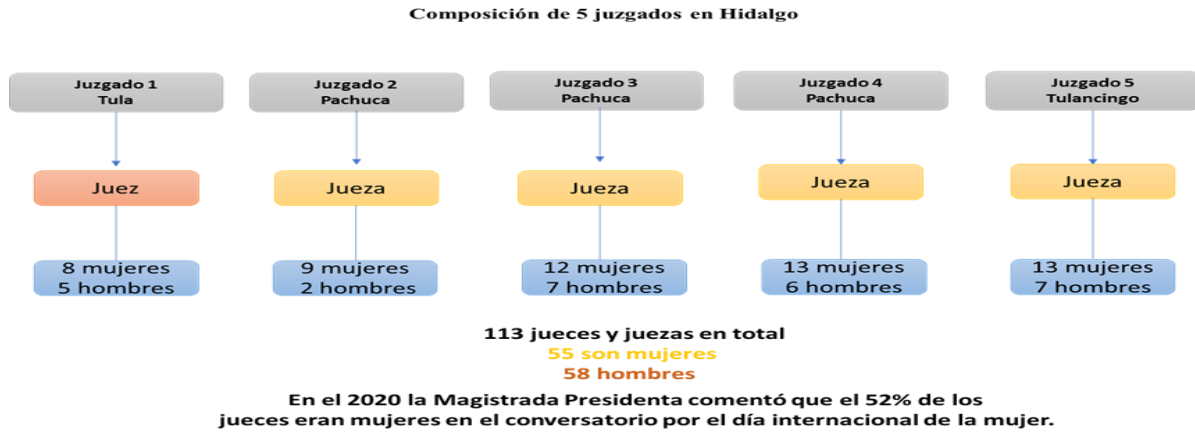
Composición de 5 juzgados en Hidalgo

Juzgado 1
Tula

Juez

8 mujeres
5 hombres

Juzgado 2
Pachuca

Jueza

9 mujeres
2 hombres

Juzgado 3
Pachuca

Jueza

12 mujeres
7 hombres

Juzgado 4
Pachuca

Jueza

13 mujeres
6 hombres

Juzgado 5
Tulancingo

Jueza

13 mujeres
7 hombres

113 jueces y juezas en total
55 son mujeres
58 hombres

En el 2020 la Magistrada Presidenta comentó que el 52% de los jueces eran mujeres en el conversatorio por el día internacional de la mujer.